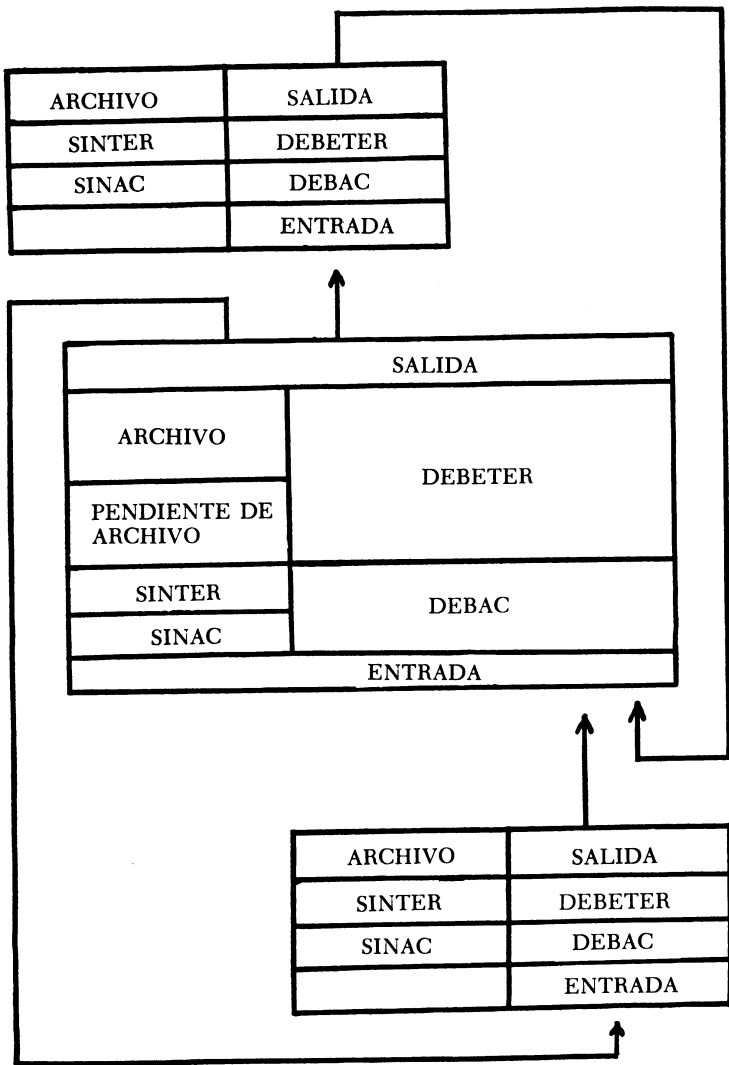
| ARCHIVO | SALIDA |
|---|---|
| SINTER | DEBETER |
| SINAC | DEBAC |
| | ENTRADA |

SALIDA

ARCHIVO

PENDIENTE DE ARCHIVO

DEBETER

SINTER

SINAC

DEBAC

ENTRADA

| ARCHIVO | SALIDA |
|---|---|
| SINTER | DEBETER |
| SINAC | DEBAC |
| | ENTRADA |